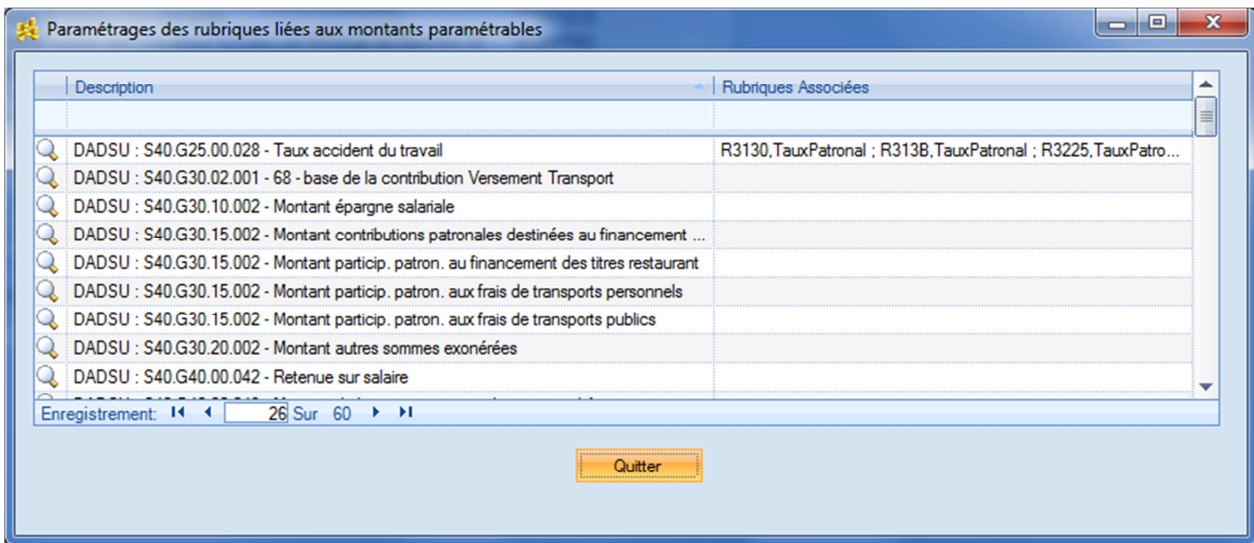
Paramétrages des rubriques liées aux montants paramétrables

| Description | Rubriques Associées |
|---|---|
| DADSU : S40.G25.00.028 - Taux accident du travail | R3130,TauxPatronal ; R313B,TauxPatronal ; R3225,TauxPatro... |
| DADSU : S40.G30.02.001 - 68 - base de la contribution Versement Transport | |
| DADSU : S40.G30.10.002 - Montant épargne salariale | |
| DADSU : S40.G30.15.002 - Montant contributions patronales destinées au financement ... | |
| DADSU : S40.G30.15.002 - Montant particip. patron. au financement des titres restaurant | |
| DADSU : S40.G30.15.002 - Montant particip. patron. aux frais de transports personnels | |
| DADSU : S40.G30.15.002 - Montant particip. patron. aux frais de transports publics | |
| DADSU : S40.G30.20.002 - Montant autres sommes exonérées | |
| DADSU : S40.G40.00.042 - Retenue sur salaire | |

Enregistrement: 26 Sur 60

Quitter